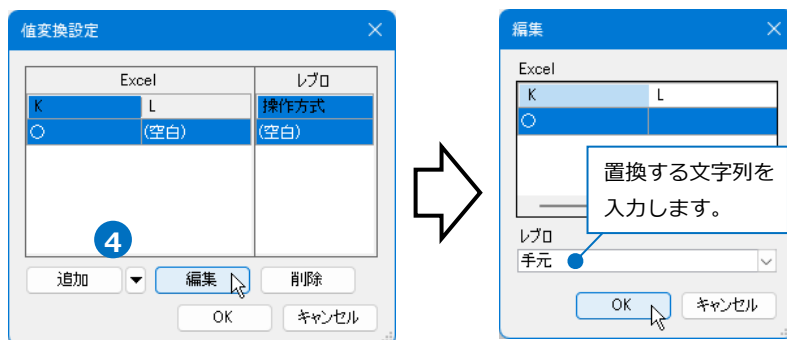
値変換設定

| Excel | | レブロ |
|---|---|---|
| K | L | 操作方式 |
| ○ | (空白) | (空白) |

4

追加 ▼ 編集 削除

OK キャンセル

編集

Excel

| K | L |
|---|---|
| ○ | |

置換する文字列を入力します。

レブロ

手元

OK キャンセル